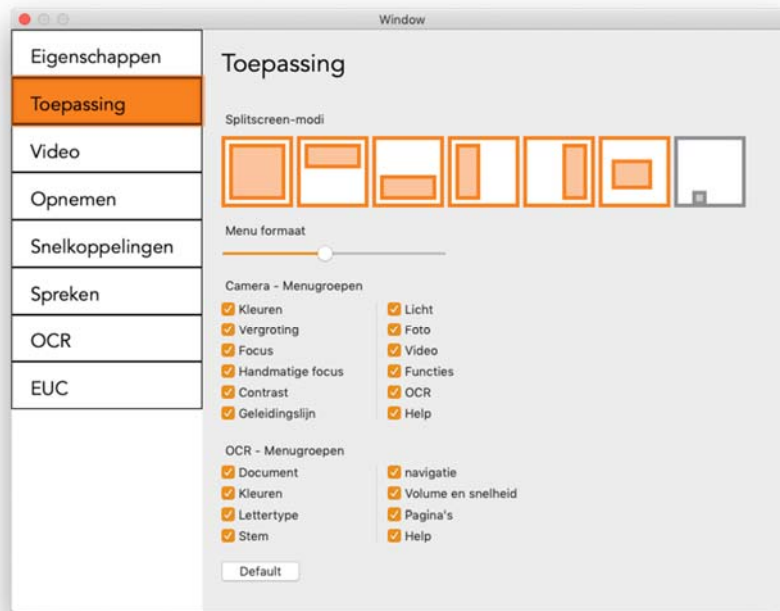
Window

Eigenschappen
Toepassing
Video
Opnemen
Snelkoppelingen
Spreken
OCR
EUC

Toepassing

Splitscreen-modi

Menu formaat

Camera - Menugroepen
Kleuren
Vergroting
Focus
Handmatige focus
Contrast
Geleidingslijn

Licht
Foto
Video
Functies
OCR
Help

OCR - Menugroepen
Document
Kleuren
Lettertype
Stem

navigatie
Volume en snelheid
Pagina's
Help

Default